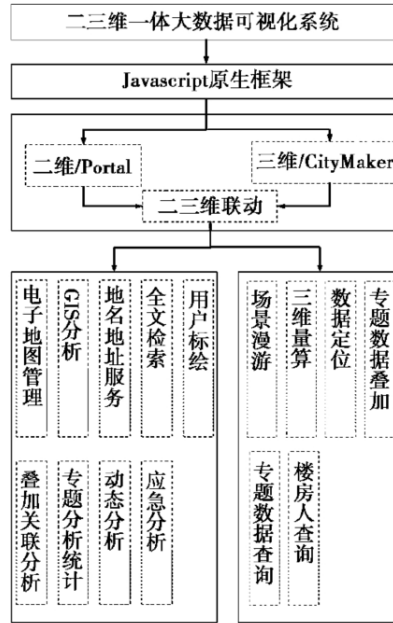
二三维一体大数据可视化系统

Javascript原生框架

二维/Portal

三维/CityMaker

二三维联动

电子地图管理

GIS分析

地名地址服务

全文检索

用户标绘

叠加关联分析

专题分析统计

动态分析

应急分析

场景漫游

三维量算

数据定位

专题数据叠加

专题数据查询

楼房人查询